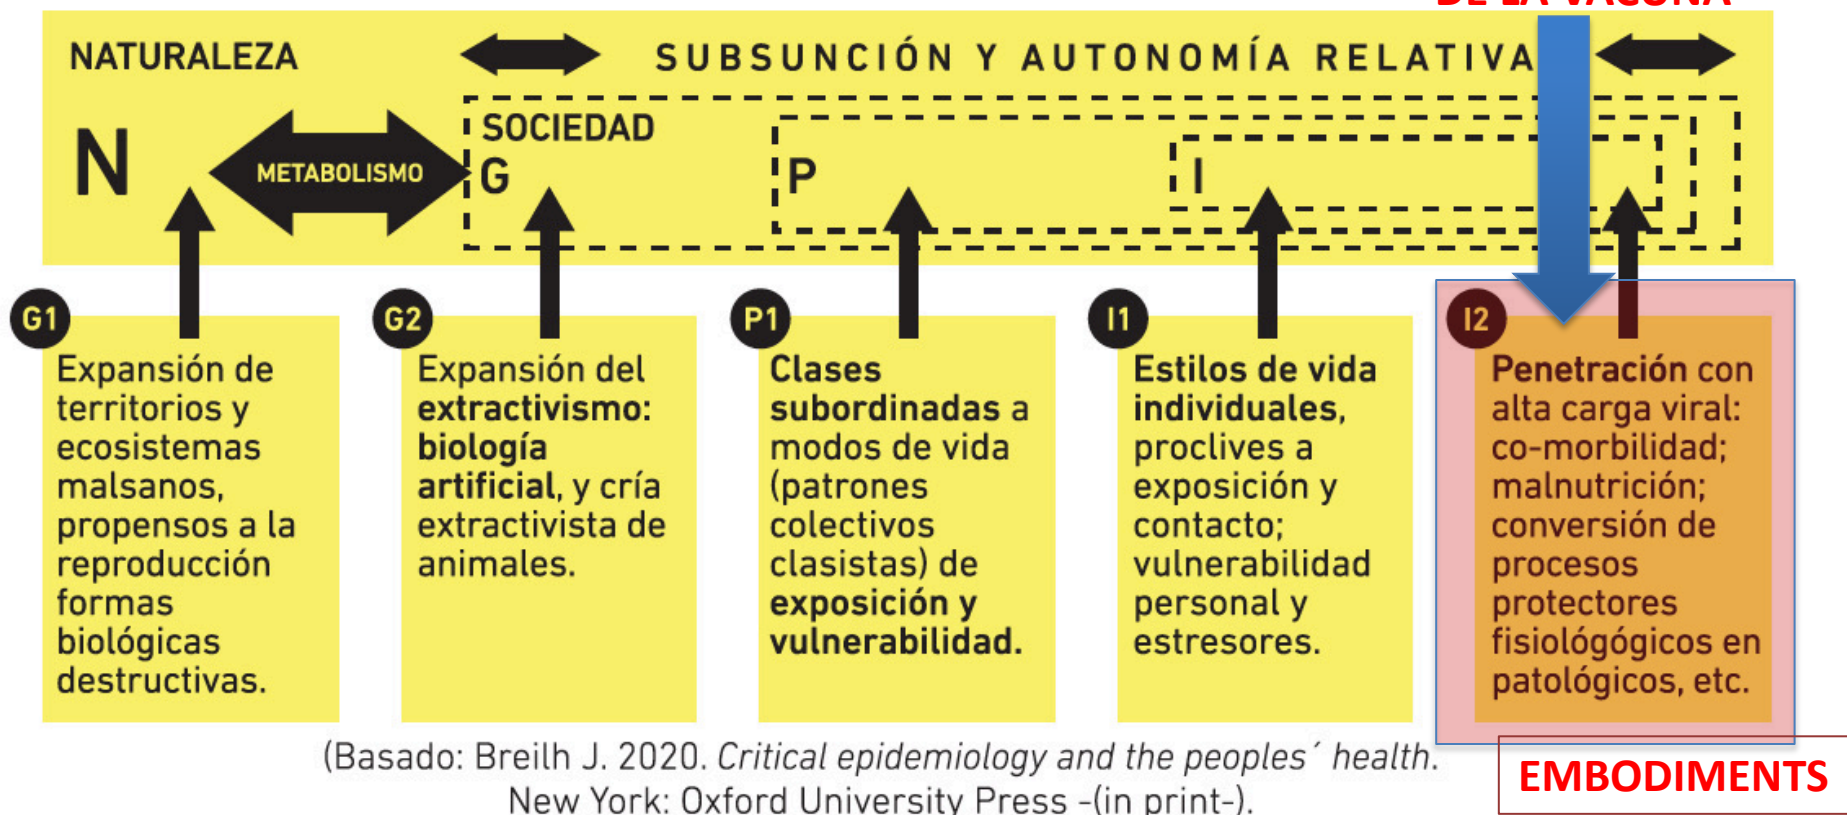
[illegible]

NATURALEZA

SUBSUNCIÓN Y AUTONOMÍA RELATIVA

N

METABOLISMO

SOCIEDAD

G

P

I

G1

Expansión de territorios y ecosistemas malsanos, propensos a la reproducción formas biológicas destructivas.

G2

Expansión del extractivismo: biología artificial, y cría extractivista de animales.

P1

Clases subordinadas a modos de vida (patrones colectivos clasistas) de exposición y vulnerabilidad.

I1

Estilos de vida individuales, proclives a exposición y contacto; vulnerabilidad personal y estresores.

I2

Penetración con alta carga viral: co-morbilidad; malnutrición; conversión de procesos protectores fisiológicos en patológicos, etc.

(Basado: Breilh J. 2020. Critical epidemiology and the peoples´ health. New York: Oxford University Press -(in print-).

EMBODIMENTS